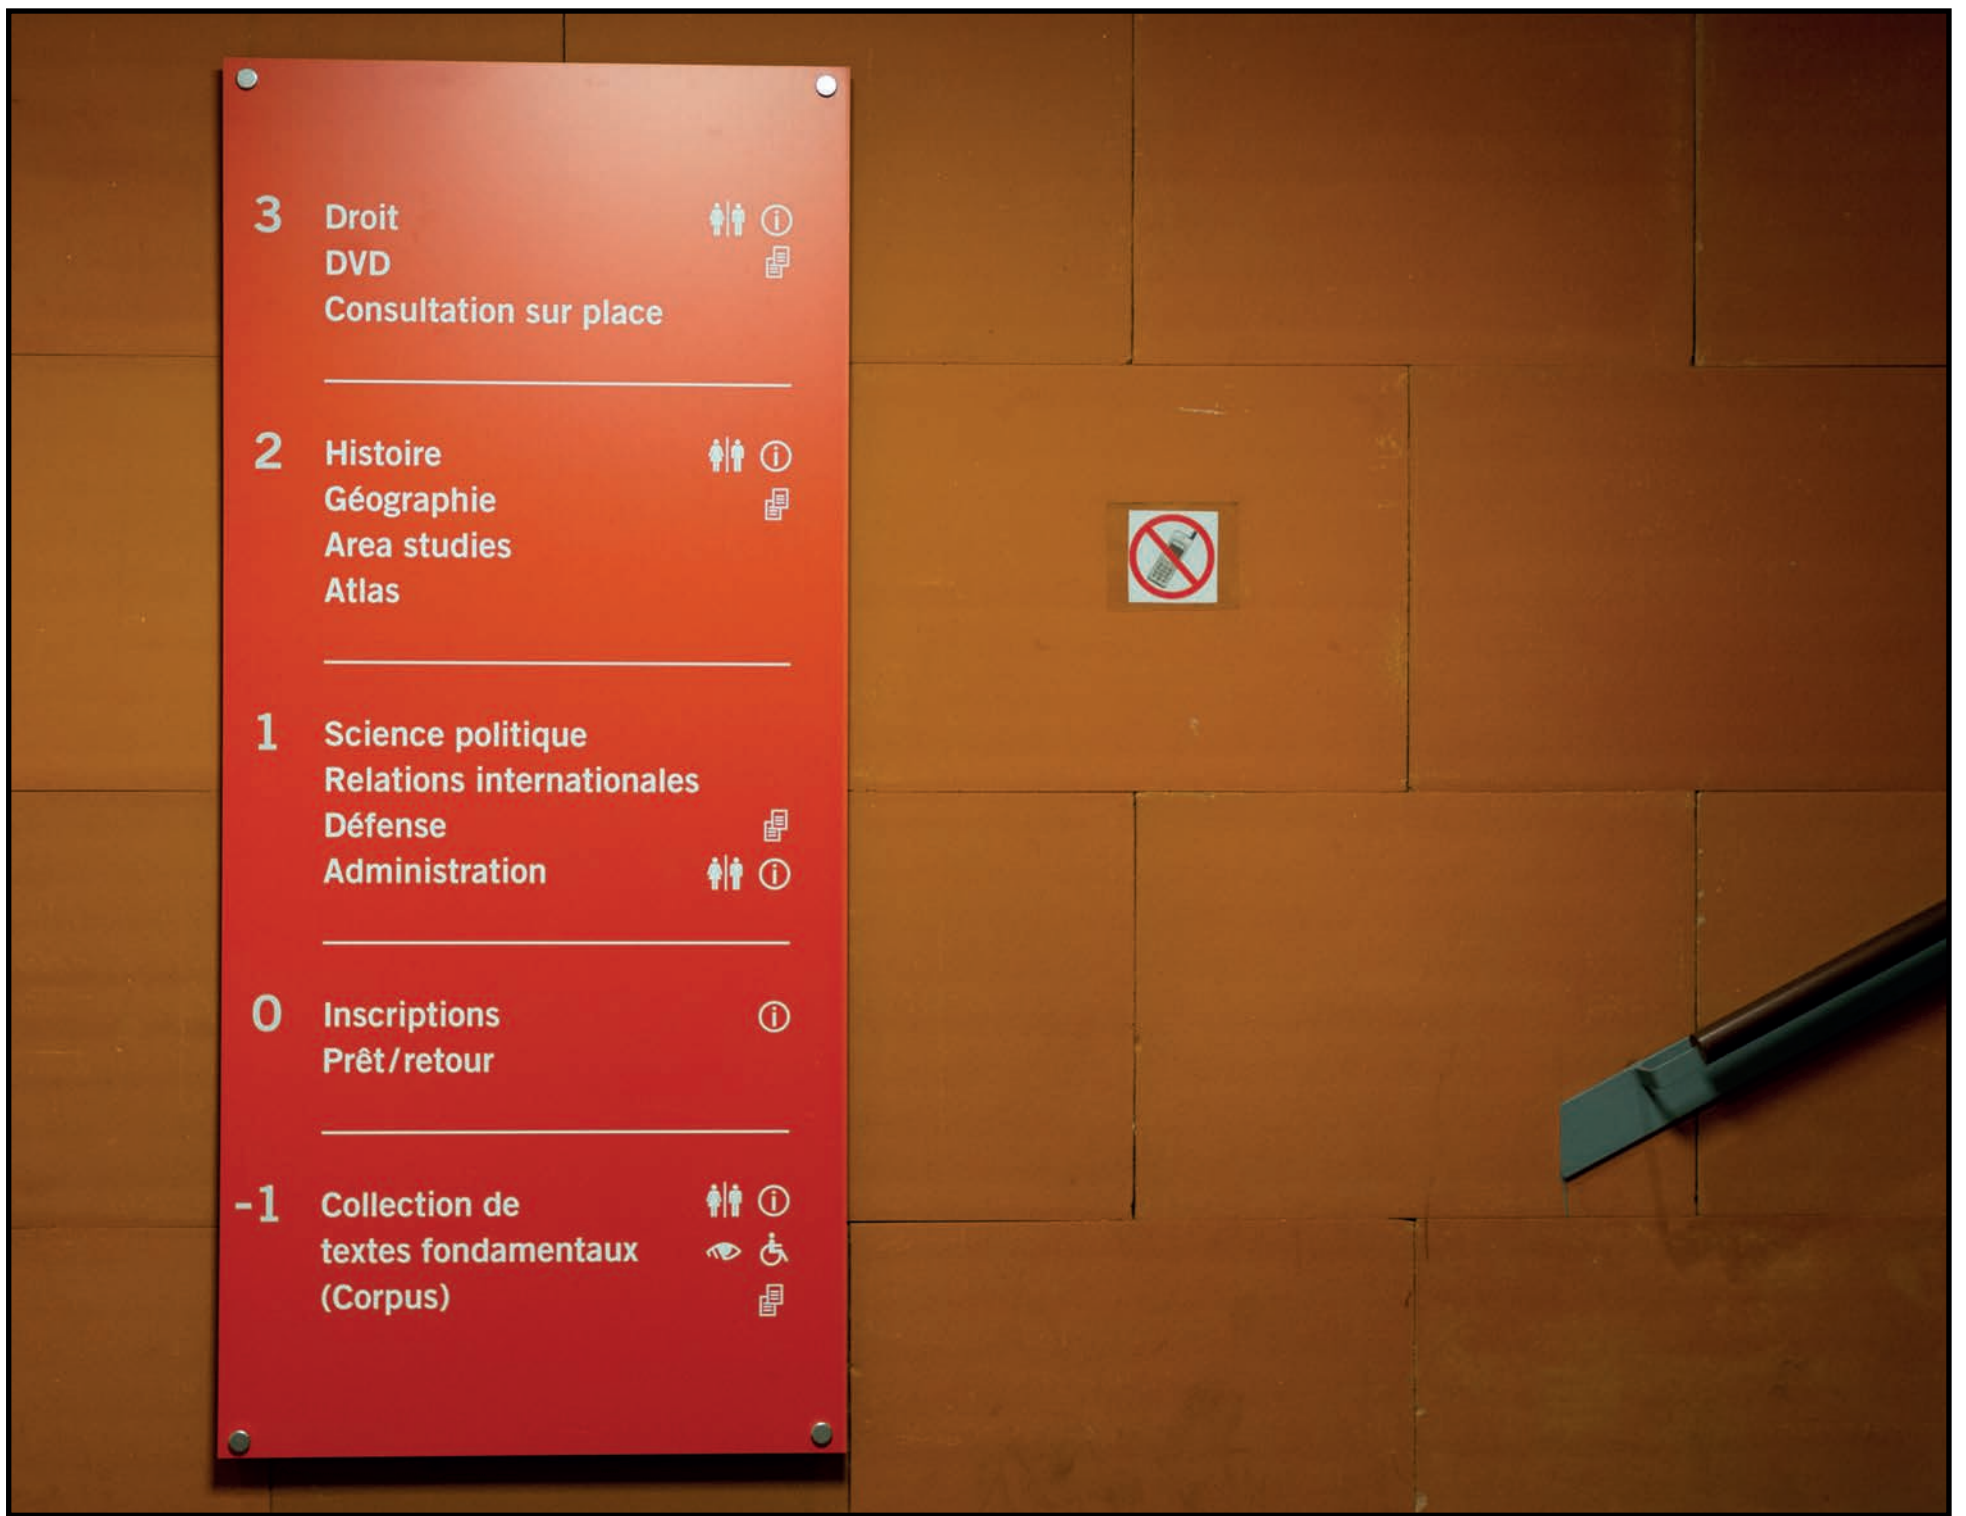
3 Droit
DVD
Consultation sur place

2 Histoire
Géographie
Area studies
Atlas

1 Science politique
Relations internationales
Défense
Administration

0 Inscriptions
Prêt/retour

-1 Collection de
textes fondamentaux
(Corpus)